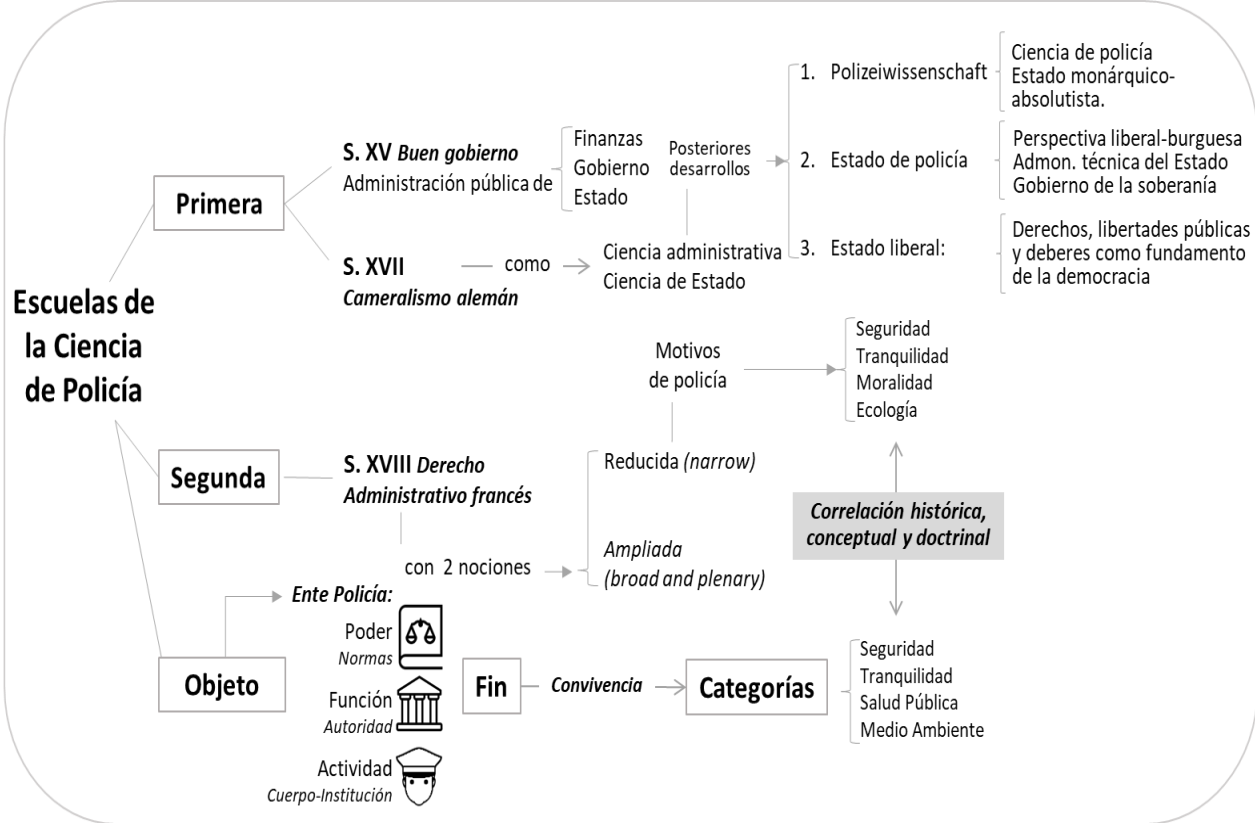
Escuelas de la Ciencia de Policía

Primera

S. XV *Buen gobierno*
Administración pública de

Finanzas
Gobierno
Estado

Posteriores desarrollos

1. Polizeiwissenschaft

Ciencia de policía
Estado monárquico-absolutista.

2. Estado de policía

Perspectiva liberal-burguesa
Admon. técnica del Estado
Gobierno de la soberanía

S. XVII
*Cameralismo alemán*

como

Ciencia administrativa
Ciencia de Estado

3. Estado liberal:

Derechos, libertades públicas y deberes como fundamento de la democracia

Motivos de policía

Seguridad
Tranquilidad
Moralidad
Ecología

Segunda

S. XVIII *Derecho Administrativo francés*

Reducida *(narrow)*

*Correlación histórica, conceptual y doctrinal*

con 2 nociones

*Ampliada (broad and plenary)*

*Ente Policía:*

Poder
*Normas*

Función
*Autoridad*

Actividad
*Cuerpo-Institución*

Objeto

Fin

*Convivencia*

Categorías

Seguridad
Tranquilidad
Salud Pública
Medio Ambiente